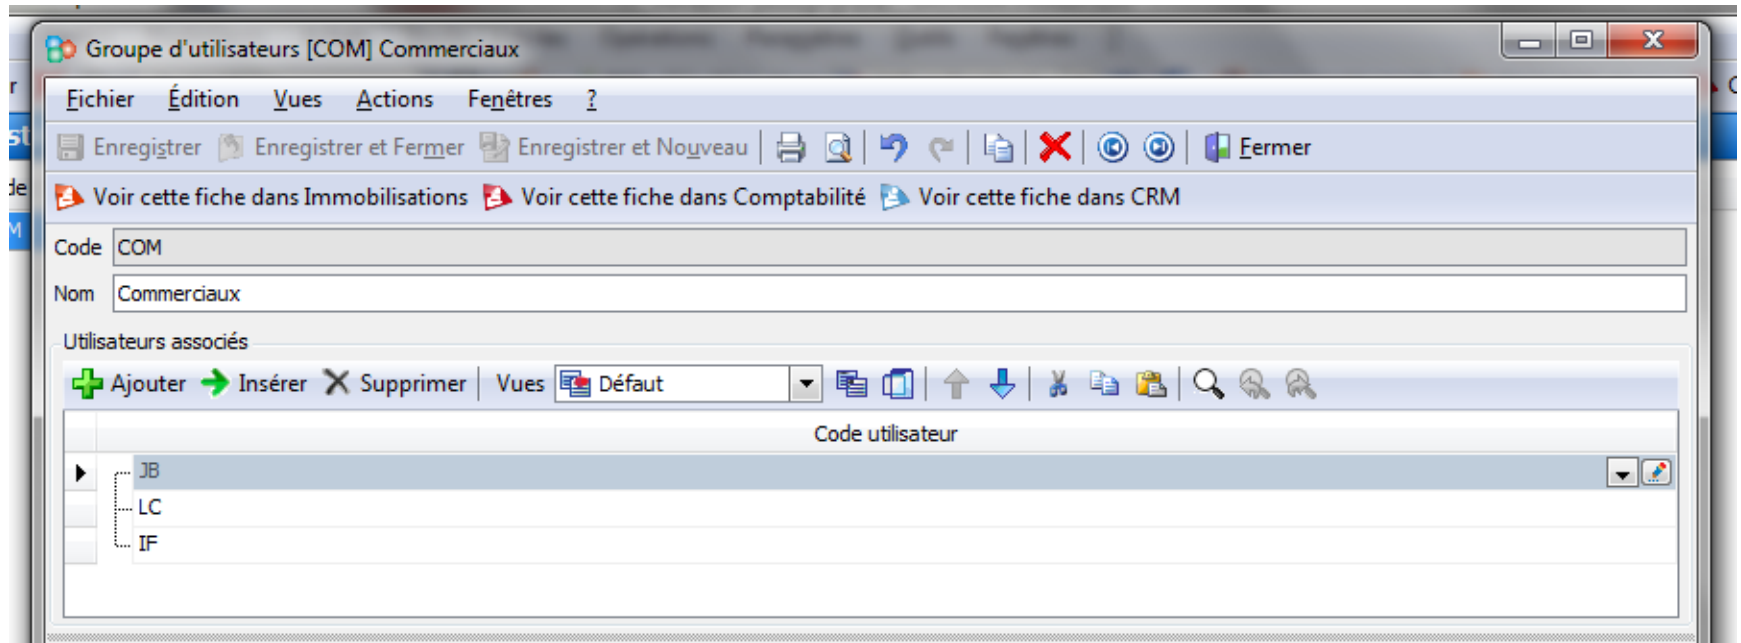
Groupe d'utilisateurs [COM] Commerciaux

Fichier Édition Vues Actions Fenêtres ?

Enregistrer Enregistrer et Fermer Enregistrer et Nouveau Fermer

Voir cette fiche dans Immobilisations Voir cette fiche dans Comptabilité Voir cette fiche dans CRM

Code COM

Nom Commerciaux

Utilisateurs associés

Ajouter Insérer Supprimer Vues Défaut

| Code utilisateur |
|---|
| JB |
| LC |
| IF |